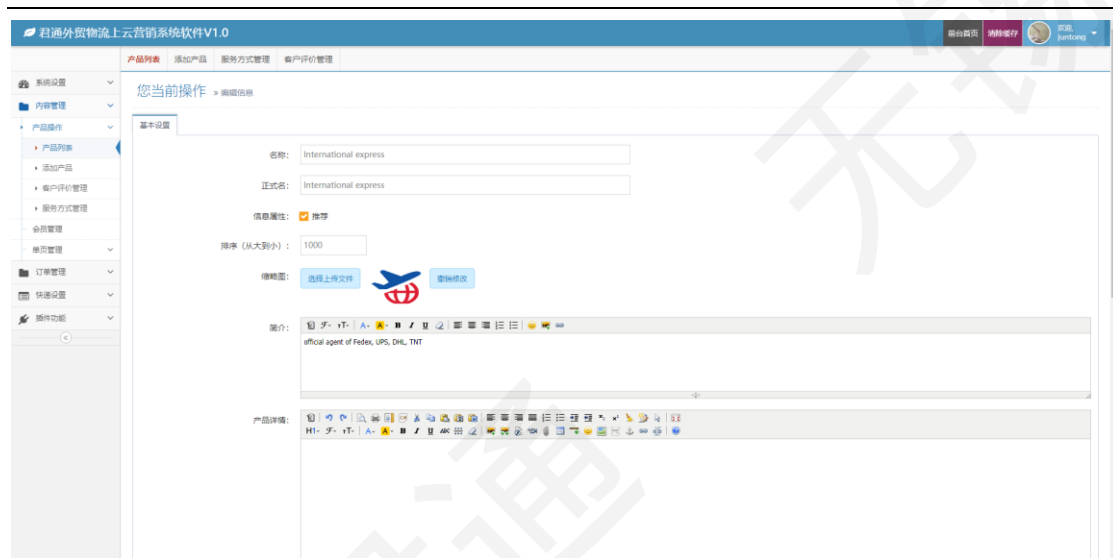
君通外贸物流上云营销系统软件V1.0

前台首页 清除缓存 欢迎, juntong

产品列表 添加产品 服务方式管理 客户评价管理

系统设置
内容管理
产品操作
产品列表
添加产品
客户评价管理
服务方式管理
会员管理
单页管理
订单管理
快递设置
插件功能

您当前操作 » 编辑信息

基本设置

名称: International express

正式名: International express

信息属性: 推荐

排序（从大到小）: 1000

缩略图: 选择上传文件 撤销修改

简介:

official agent of Fedex, UPS, DHL, TNT

产品详情:

H1-